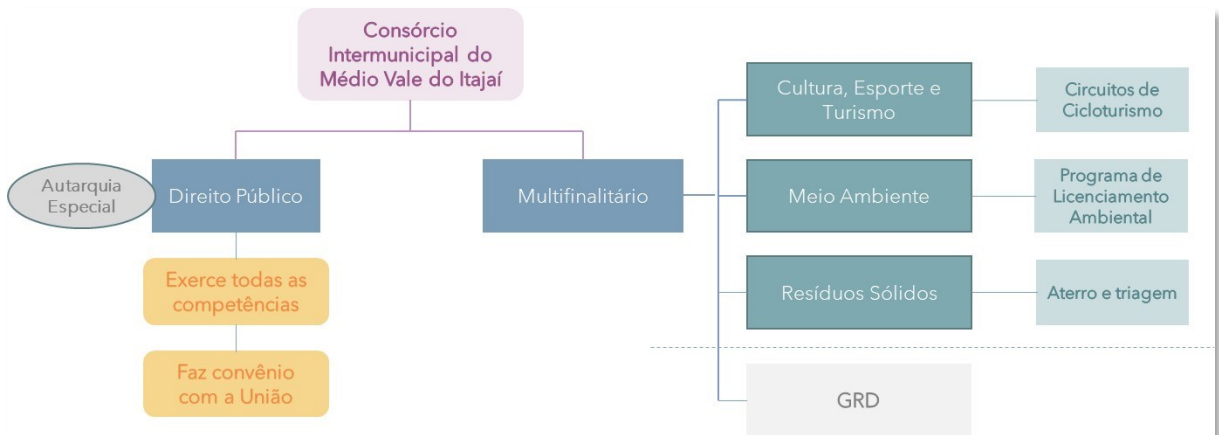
Consórcio Intermunicipal do Médio Vale do Itajaí

Autarquia Especial

Direito Público

Exerce todas as competências

Faz convênio com a União

Multifinalitário

Cultura, Esporte e Turismo

Circuitos de Cicloturismo

Meio Ambiente

Programa de Licenciamento Ambiental

Resíduos Sólidos

Aterro e triagem

GRD